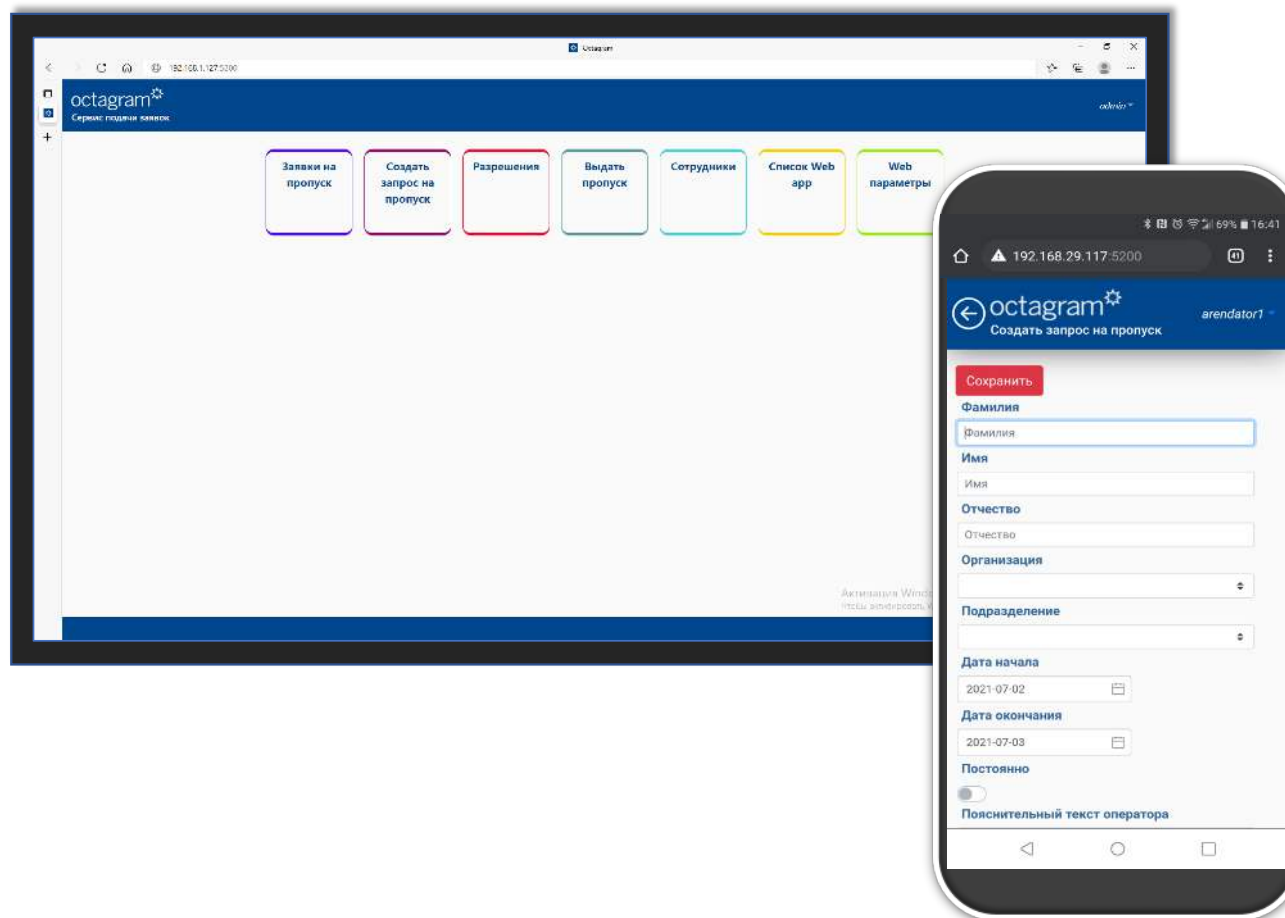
Octagram

192.168.1.127:5200

octagram
Сервис подачи заявок

admin

Заявки на пропуск

Создать запрос на пропуск

Разрешения

Выдать пропуск

Сотрудники

Список Web app

Web параметры

Активация Windows
Чтобы активировать Windows

69% 16:41

192.168.29.117:5200

octagram
Создать запрос на пропуск

arendator1

Сохранить

Фамилия

Фамилия

Имя

Имя

Отчество

Отчество

Организация

Подразделение

Дата начала

2021-07-02

Дата окончания

2021-07-03

Постоянно

Пояснительный текст оператора